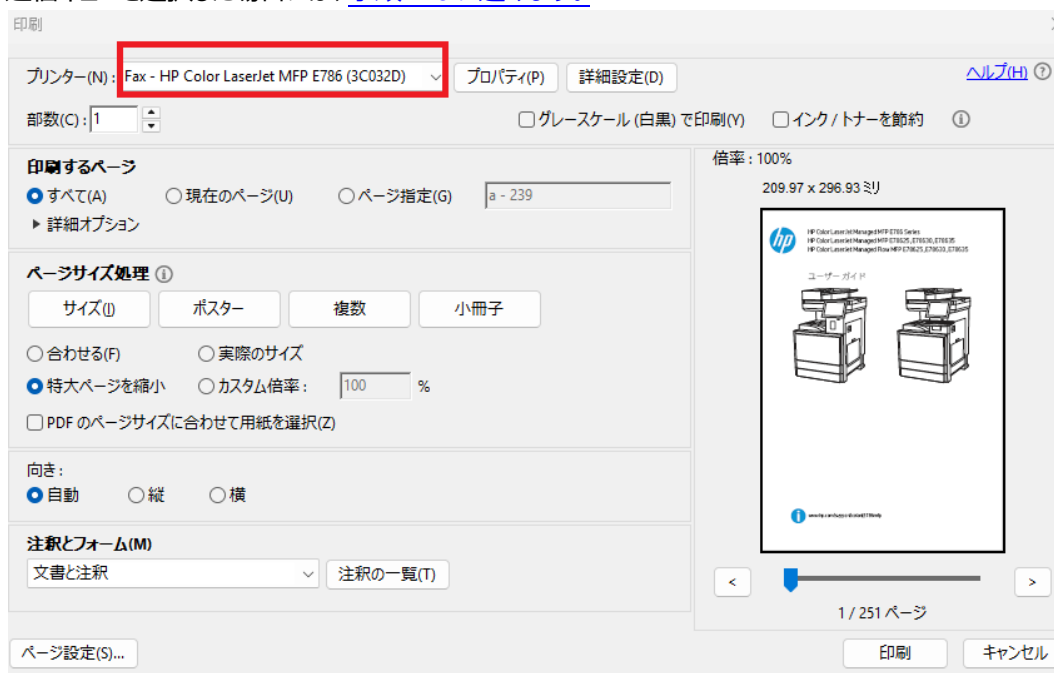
印刷

プリンター(N)： Fax - HP Color LaserJet MFP E786 (3C032D) プロパティ(P) 詳細設定(D) ヘルプ(H) ?

部数(C)：1 グレースケール (白黒) で印刷(Y) インク/トナーを節約 ⓘ

印刷するページ
すべて(A) 現在のページ(U) ページ指定(G) a - 239
▶ 詳細オプション

ページサイズ処理 ⓘ
サイズ(I) ポスター 複数 小冊子
合わせる(F) 実際のサイズ
特大ページを縮小 カスタム倍率： 100 %
PDF のページサイズに合わせて用紙を選択(Z)

向き：
自動 縦 横

注釈とフォーム(M)
文書と注釈 注釈の一覧(T)

倍率：100%
209.97 x 296.93 ミリ

HP Color LaserJet Managed MFP E786 Series
HP Color LaserJet Managed MFP E78625, E78630, E78635
HP Color LaserJet Managed Flow MFP E78625, E78630, E78635

ユーザー ガイド

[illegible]

< >
1 / 251 ページ

ページ設定(S)... 印刷 キャンセル